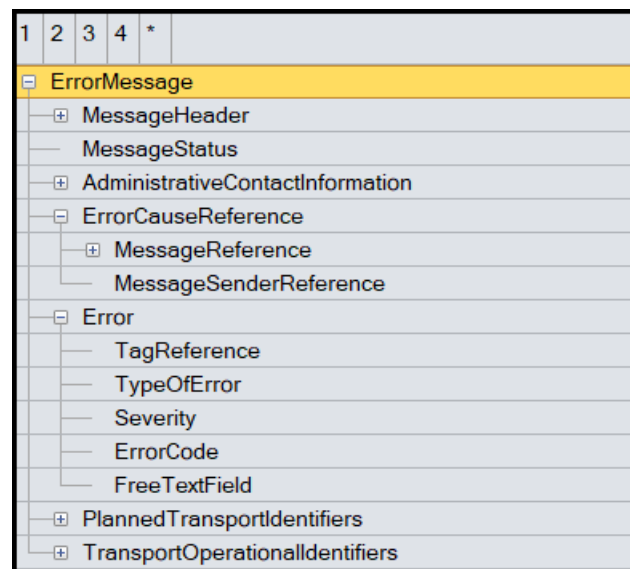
1 2 3 4 *

ErrorMessage
MessageHeader
MessageStatus
AdministrativeContactInformation
ErrorCauseReference
MessageReference
MessageSenderReference
Error
TagReference
TypeOfError
Severity
ErrorCode
FreeTextField
PlannedTransportIdentifiers
TransportOperationalIdentifiers